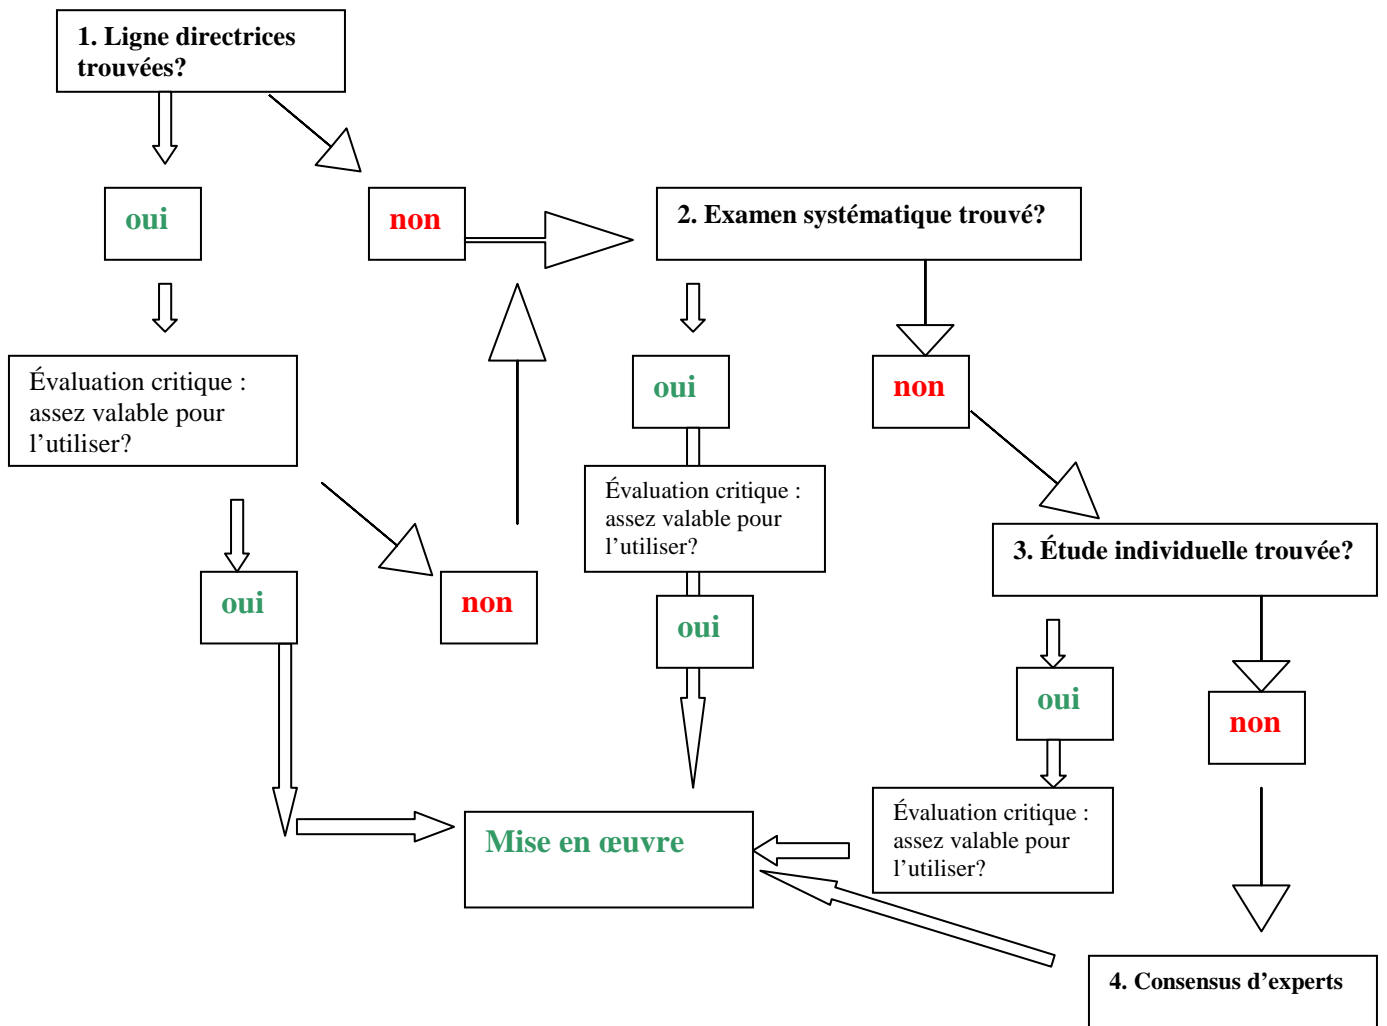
1. Ligne directrices trouvées?

oui

non

2. Examen systématique trouvé?

Évaluation critique : assez valable pour l’utiliser?

oui

non

oui

non

Évaluation critique : assez valable pour l’utiliser?

3. Étude individuelle trouvée?

oui

oui

non

Évaluation critique : assez valable pour l’utiliser?

Mise en œuvre

4. Consensus d’experts